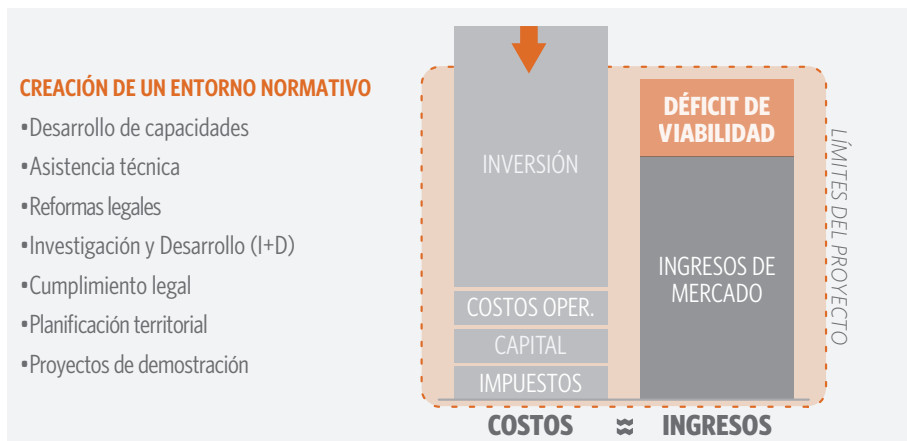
CREACIÓN DE UN ENTORNO NORMATIVO
•Desarrollo de capacidades
•Asistencia técnica
•Reformas legales
•Investigación y Desarrollo (I+D)
•Cumplimiento legal
•Planificación territorial
•Proyectos de demostración

INVERSIÓN
COSTOS OPER.
CAPITAL
IMPUESTOS

DÉFICIT DE VIABILIDAD
INGRESOS DE MERCADO

LÍMITES DEL PROYECTO

COSTOS ≈ INGRESOS